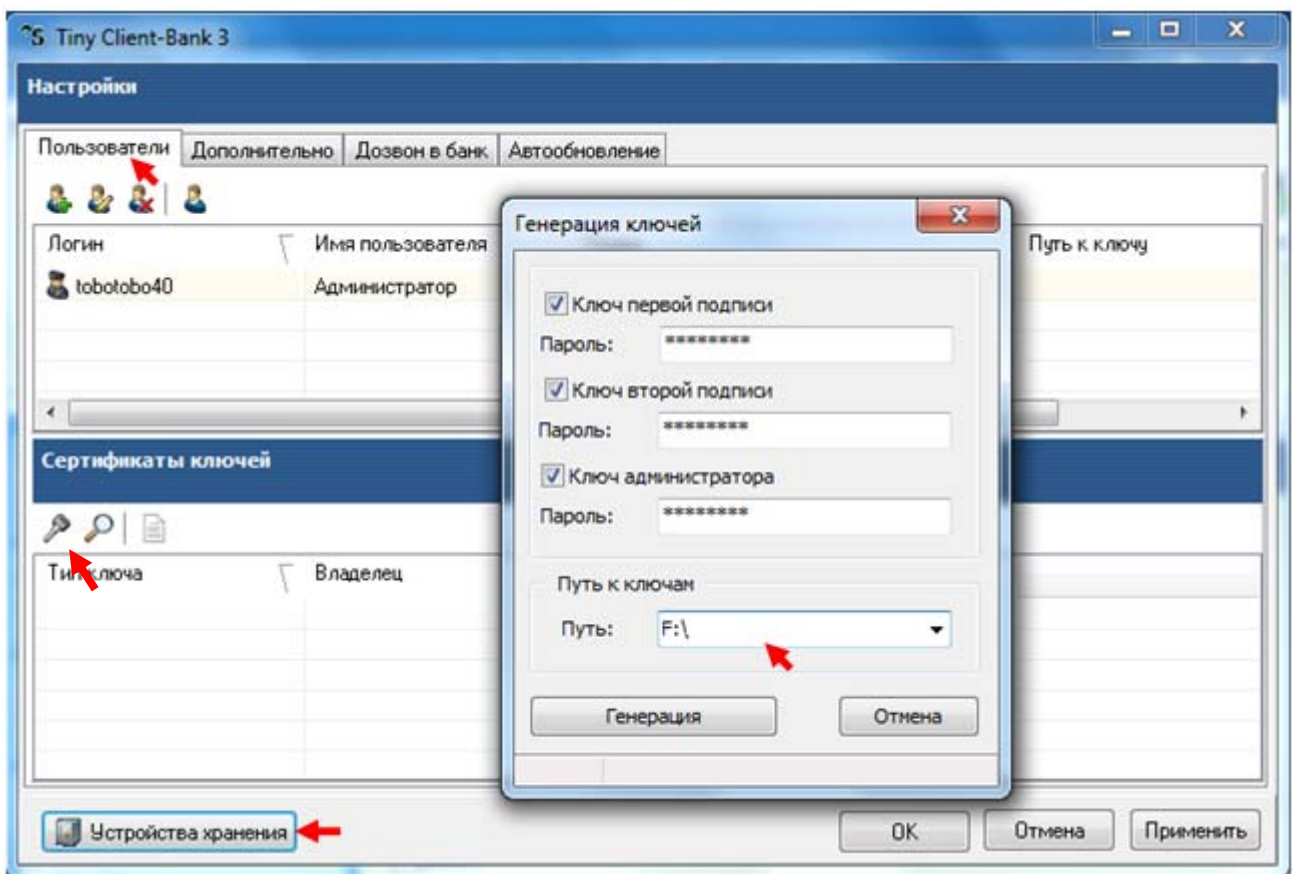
Tiny Client-Bank 3

Настройки

Пользователи | Дополнительно | Дозвон в банк | Автообновление

| Логин | Имя пользователя | Путь к ключу |
|---|---|---|
| tobotobo40 | Администратор | |

Сертификаты ключей

| Тип ключа | Владелец |
|---|---|

Генерация ключей

Ключ первой подписи
Пароль: ********

Ключ второй подписи
Пароль: ********

Ключ администратора
Пароль: ********

Путь к ключам
Путь: F:\

Генерация | Отмена

Устройства хранения

OK | Отмена | Применить